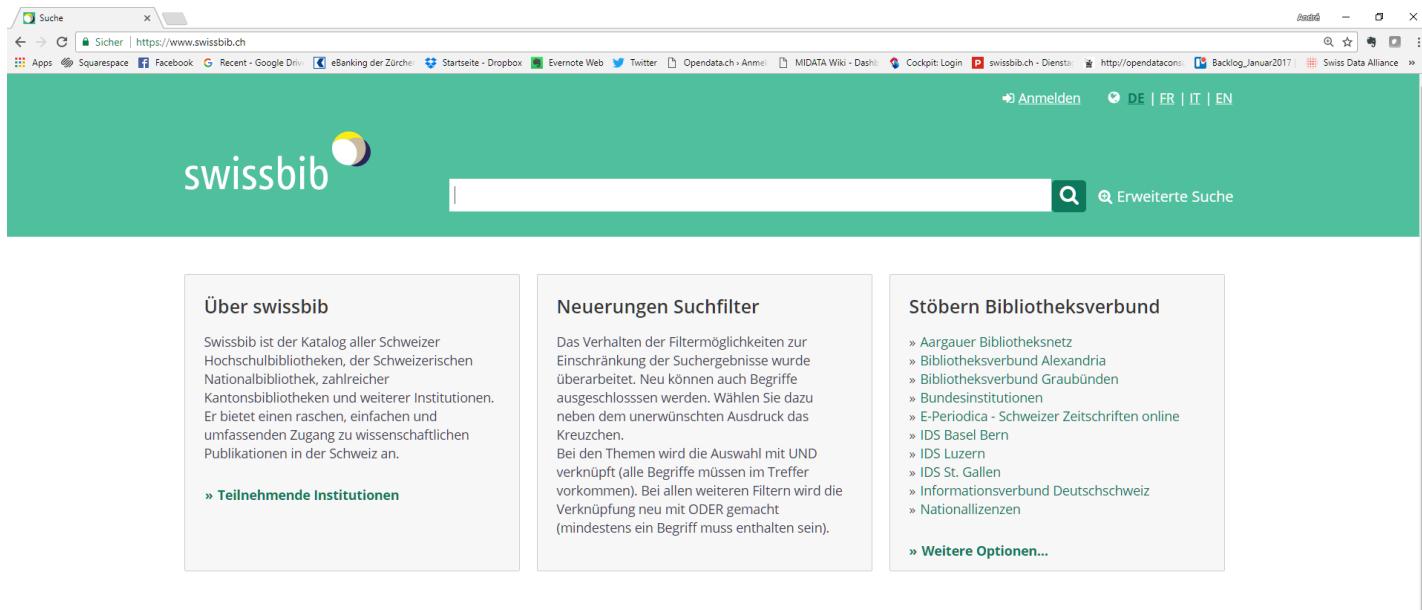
Suche ×

André

Sicher | https://www.swissbib.ch

Apps Squarespace Facebook Recent - Google Driv eBanking der Zürcher Startseite - Dropbox Evernote Web Twitter Opendata.ch › Anmel MIDATA Wiki - Dashb Cockpit: Login swissbib.ch - Diensta http://opendatacons Backlog_Januar2017 Swiss Data Alliance »

Anmelden DE | FR | IT | EN

swissbib

Erweiterte Suche

Über swissbib

Swissbib ist der Katalog aller Schweizer Hochschulbibliotheken, der Schweizerischen Nationalbibliothek, zahlreicher Kantonsbibliotheken und weiterer Institutionen. Er bietet einen raschen, einfachen und umfassenden Zugang zu wissenschaftlichen Publikationen in der Schweiz an.

» Teilnehmende Institutionen

Neuerungen Suchfilter

Das Verhalten der Filtermöglichkeiten zur Einschränkung der Suchergebnisse wurde überarbeitet. Neu können auch Begriffe ausgeschlosssen werden. Wählen Sie dazu neben dem unerwünschten Ausdruck das Kreuzchen.
Bei den Themen wird die Auswahl mit UND verknüpft (alle Begriffe müssen im Treffer vorkommen). Bei allen weiteren Filtern wird die Verknüpfung neu mit ODER gemacht (mindestens ein Begriff muss enthalten sein).

Stöbern Bibliotheksverbund

» Aargauer Bibliotheksnetz
» Bibliotheksverbund Alexandria
» Bibliotheksverbund Graubünden
» Bundesinstitutionen
» E-Periodica - Schweizer Zeitschriften online
» IDS Basel Bern
» IDS Luzern
» IDS St. Gallen
» Informationsverbund Deutschschweiz
» Nationallizenzen

» Weitere Optionen...